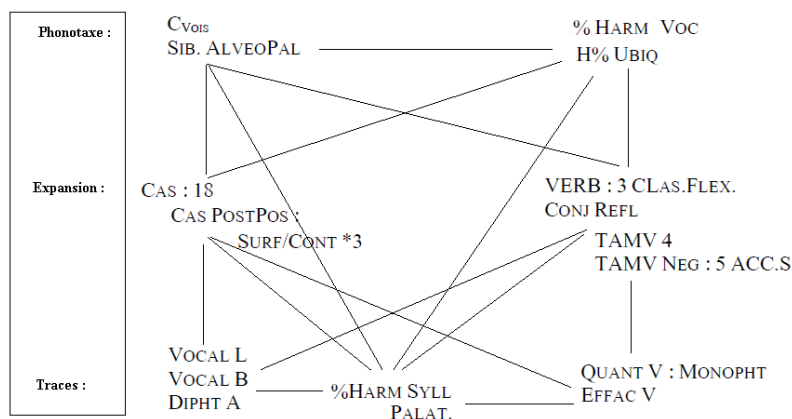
Phonotaxe :
Expansion :
Traces :

C$_{VOIS}$
SIB. ALVEOPAL

% HARM VOC
H% UBIQ

CAS : 18
CAS POSTPOS :
SURF/CONT *3

VERB : 3 CLAS.FLEX.
CONJ REFL

TAMV 4
TAMV NEG : 5 ACC.S

VOCAL L
VOCAL B
DIPHT A

%HARM SYLL
PALAT.

QUANT V : MONOPHT
EFFAC V